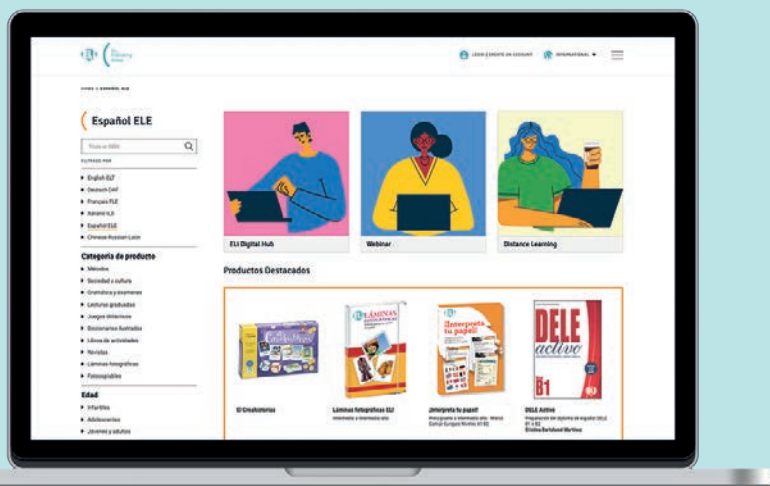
ELi ( ELi Publishing Group

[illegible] INTERNATIONAL

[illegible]

Español ELE

Título or ISBN

FILTRADO POR

English ELT
Deutsch DAF
Français FLE
Italiano ILS
Español ELE
Chinese-Russian-Latin

Categoría de producto

Métodos
Sociedad y cultura
Gramática y exámenes
Lecturas graduadas
Juegos didácticos
Diccionarios ilustrados
Libros de actividades
Revistas
Láminas fotográficas
Fotocopiables

Edad

Infantiles
Adolescentes
Jóvenes y adultos

ELI Digital Hub

Webinar

Distance Learning

Productos Destacados

El Creatortorio

Láminas fotográficas ELI
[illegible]

¡Interpreta tu papel!
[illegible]

DELE Activo
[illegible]

DELE activo
B1

LÁMINAS

¡Interpreta tu papel!